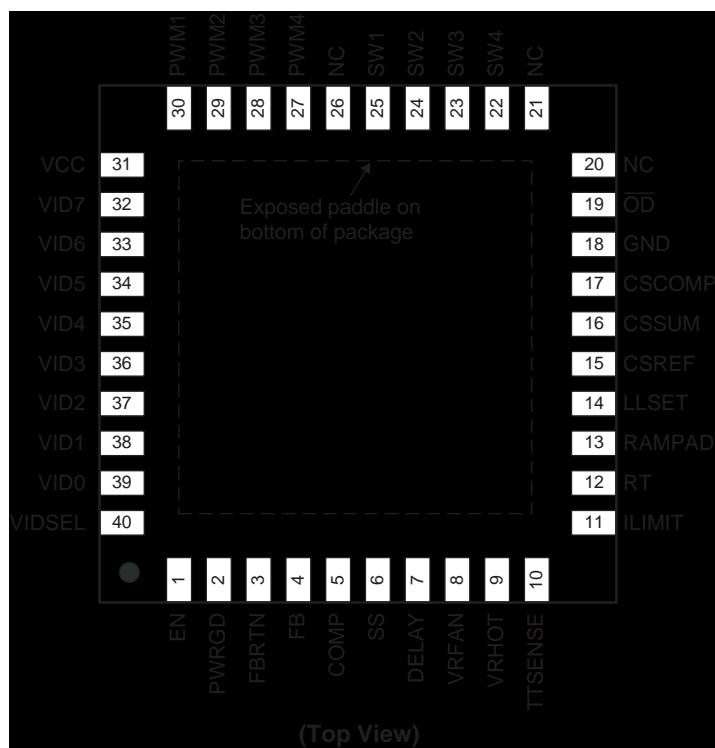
PWM1 30
PWM2 29
PWM3 28
PWM4 27
NC 26
SW1 25
SW2 24
SW3 23
SW4 22
NC 21

VCC 31
VID7 32
VID6 33
VID5 34
VID4 35
VID3 36
VID2 37
VID1 38
VID0 39
VIDSEL 40

Exposed paddle on bottom of package

20 NC
19 $\overline{OD}$
18 GND
17 CSCOMP
16 CSSUM
15 CSREF
14 LLSET
13 RAMPAD
12 RT
11 ILIMIT

1 EN
2 PWRGD
3 FBRTN
4 FB
5 COMP
6 SS
7 DELAY
8 VRFAN
9 VRHOT
10 TTSENSE

(Top View)